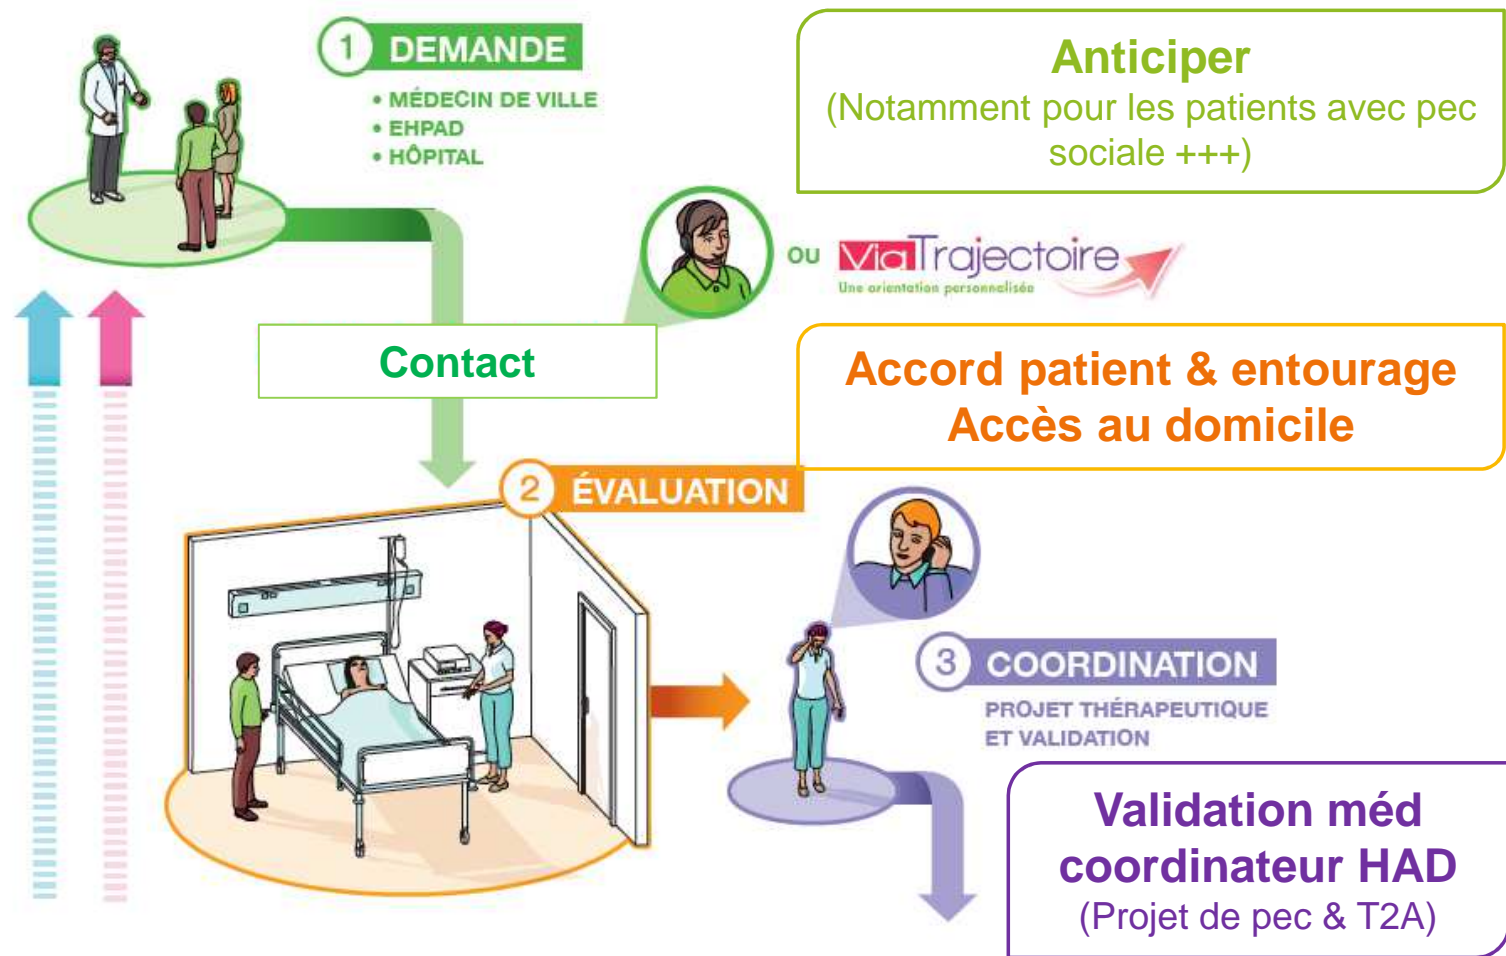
1 DEMANDE

• MÉDECIN DE VILLE
• EHPAD
• HÔPITAL

Anticiper
(Notamment pour les patients avec pec sociale +++)

OU ViaTrajectoire
Une orientation personnalisée

Contact

Accord patient & entourage
Accès au domicile

2 ÉVALUATION

3 COORDINATION
PROJET THÉRAPEUTIQUE ET VALIDATION

Validation méd coordinateur HAD
(Projet de pec & T2A)